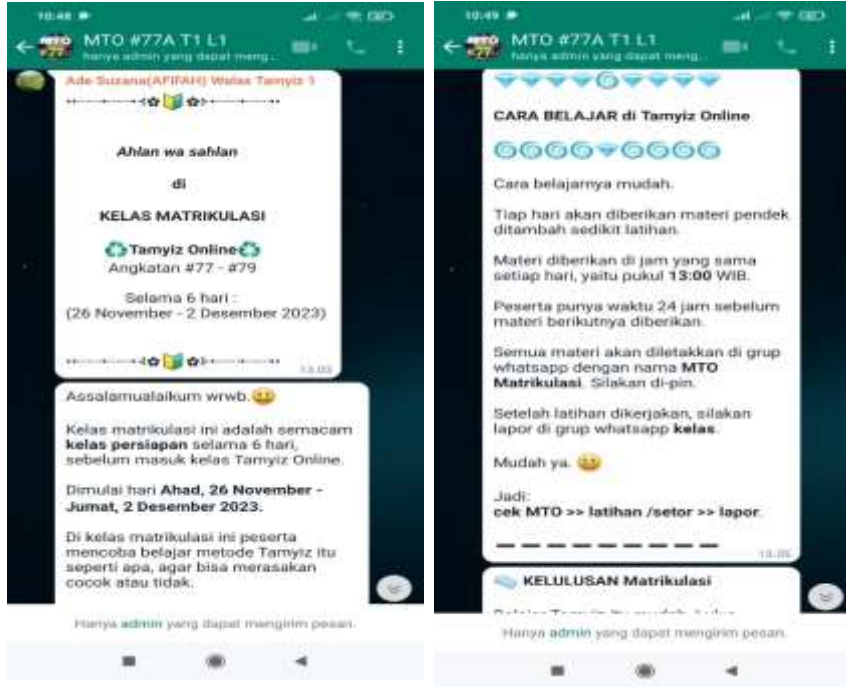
10:48

MTO #77A T1 L1
hanya admin yang dapat meng...

Ade Suzana(AFIFAH) Walas Tamyiz 1

Ahlan wa sahlan

di

KELAS MATRIKULASI

Tamyiz Online

Angkatan #77 - #79

Selama 6 hari :
(26 November - 2 Desember 2023)

13.03

Assalamualaikum wrwb.

Kelas matrikulasi ini adalah semacam **kelas persiapan** selama 6 hari, sebelum masuk kelas Tamyiz Online.

Dimulai hari **Ahad, 26 November - Jumat, 2 Desember 2023.**

Di kelas matrikulasi ini peserta mencoba belajar metode Tamyiz itu seperti apa, agar bisa merasakan cocok atau tidak.

Hanya admin yang dapat mengirim pesan.

10:49

MTO #77A T1 L1
hanya admin yang dapat meng...

**CARA BELAJAR di Tamyiz Online**

Cara belajarnya mudah.

Tiap hari akan diberikan materi pendek ditambah sedikit latihan.

Materi diberikan di jam yang sama setiap hari, yaitu pukul **13:00** WIB.

Peserta punya waktu 24 jam sebelum materi berikutnya diberikan.

Semua materi akan diletakkan di grup whatsapp dengan nama **MTO Matrikulasi**. Silakan di-pin.

Setelah latihan dikerjakan, silakan lapor di grup whatsapp **kelas**.

Mudah ya.

Jadi:
**cek MTO >> latihan /setor >> lapor**.

13.05

**KELULUSAN Matrikulasi**

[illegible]

Hanya admin yang dapat mengirim pesan.